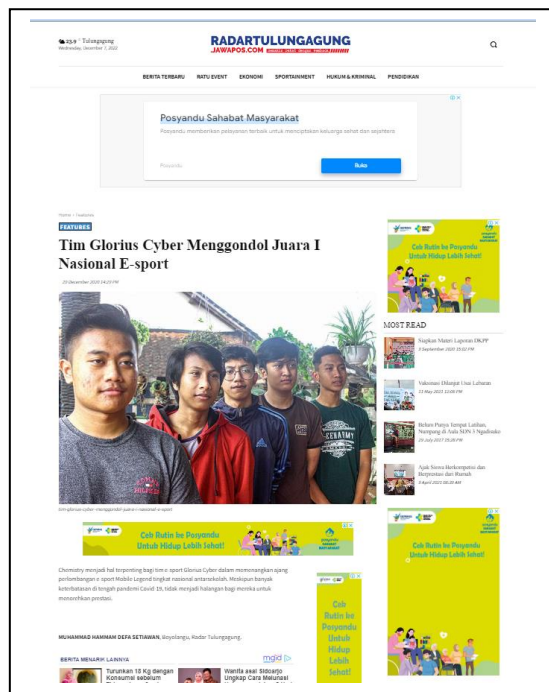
25.9° | Tulungagung
Wednesday, December 7, 2022

RADARTULUNGAGUNG
JAWAPOS.COM

BERITA TERBARU   RATU EVENT   EKONOMI   SPORTAINMENT   HUKUM & KRIMINAL   PENDIDIKAN

Posyandu Sahabat Masyarakat
Posyandu memberikan pelayanan terbaik untuk menciptakan keluarga sehat dan sejahtera.
Posyandu
Buka

Home / Features
FEATURES

Tim Glorius Cyber Menggondol Juara I Nasional E-sport

29 December 2020 14:29 PM

tim glorius cyber menggondol juara I nasional e-sport

Cek Rutin ke Posyandu Untuk Hidup Lebih Sehat!

Chemistry menjadi hal terpenting bagi tim e-sport Glorius Cyber dalam memenangkan ajang perlombaangan e-sport Mobile Legend tingkat nasional antarsekolah. Meskipun banyak keterbatasan di tengah pandemi Covid-19, tidak menjadi halangan bagi mereka untuk menorehkan prestasi.

MUHAMMAD HAMMAM DEFA SETIAWAN, Boyolangu, Radar Tulungagung.

BERITA MENARIK LAINNYA
mgid
Turunkan 10 Kg dengan Konsumsi sebelum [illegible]
Wanita asal Sidoarjo Ungkap Cara Melunasi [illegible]

Cek Rutin ke Posyandu Untuk Hidup Lebih Sehat!

Cek Rutin ke Posyandu Untuk Hidup Lebih Sehat!

MOST READ

Ungkap Materi Laporan DKPP
9 September 2020 15:02 PM

Vaksinasi Dilanjut Usai Lebaran
13 May 2021 12:00 PM

Belum Punya Tempat Latihan, Numpang di Aula SDN 3 Ngadiluwih
29 July 2017 15:20 PM

Ajak Siswa Berkompetisi dan Berprestasi dari Rumah
5 April 2021 08:30 AM

Cek Rutin ke Posyandu Untuk Hidup Lebih Sehat!